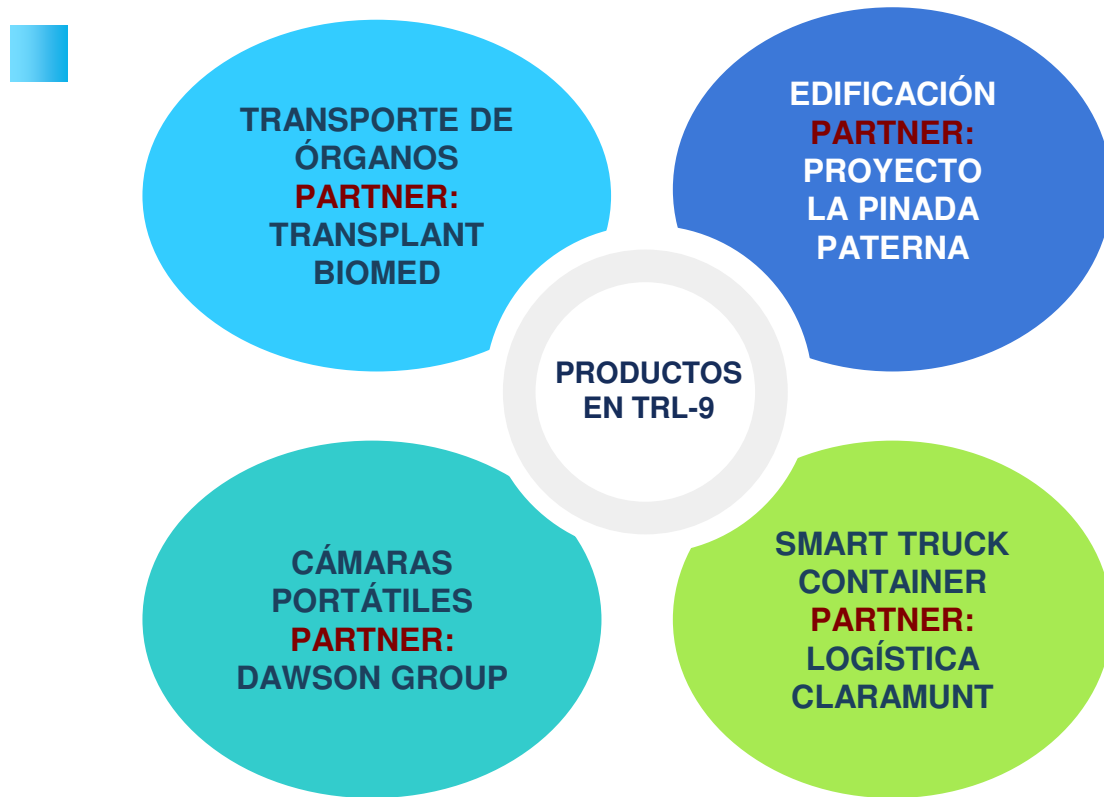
TRANSPORTE DE ÓRGANOS
PARTNER:
TRANSPLANT BIOMED

EDIFICACIÓN
PARTNER:
PROYECTO LA PINADA PATERNA

PRODUCTOS EN TRL-9

CÁMARAS PORTÁTILES
PARTNER:
DAWSON GROUP

SMART TRUCK CONTAINER
PARTNER:
LOGÍSTICA CLARAMUNT